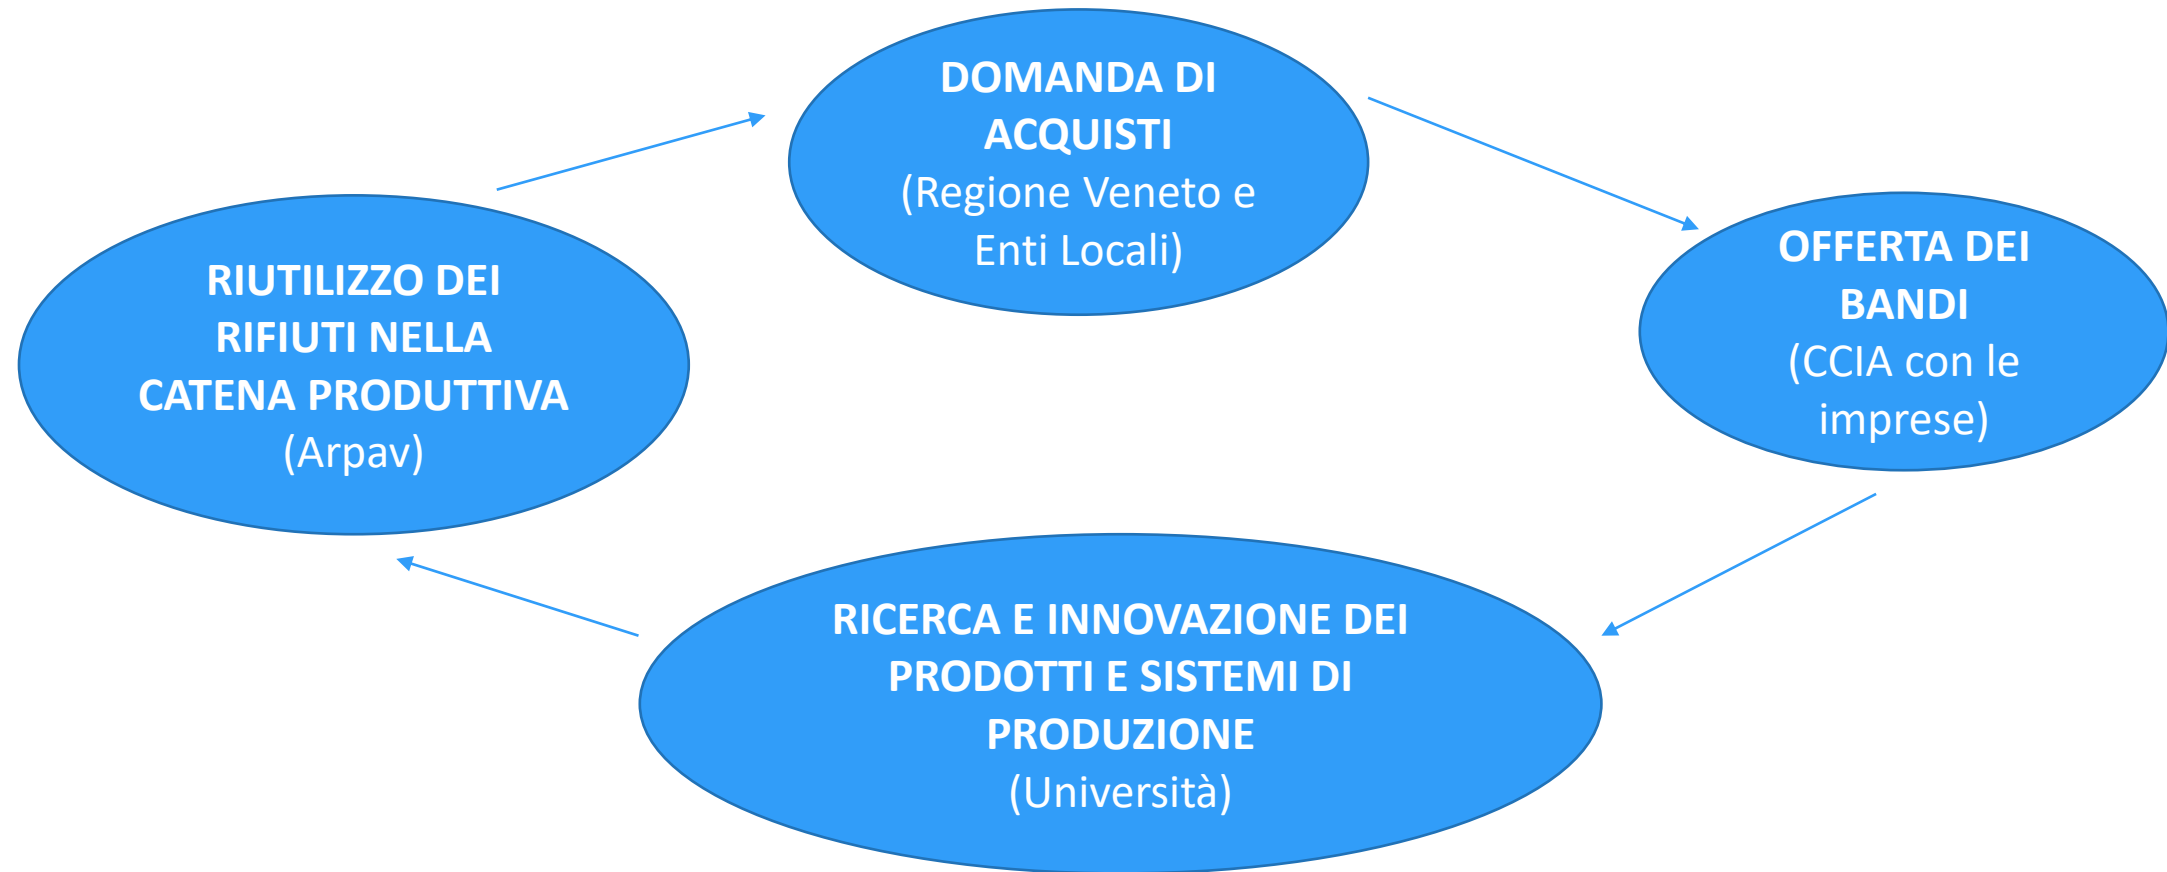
DOMANDA DI ACQUISTI
(Regione Veneto e Enti Locali)

OFFERTA DEI BANDI
(CCIA con le imprese)

RICERCA E INNOVAZIONE DEI PRODOTTI E SISTEMI DI PRODUZIONE
(Università)

RIUTILIZZO DEI RIFIUTI NELLA CATENA PRODUTTIVA
(Arpav)